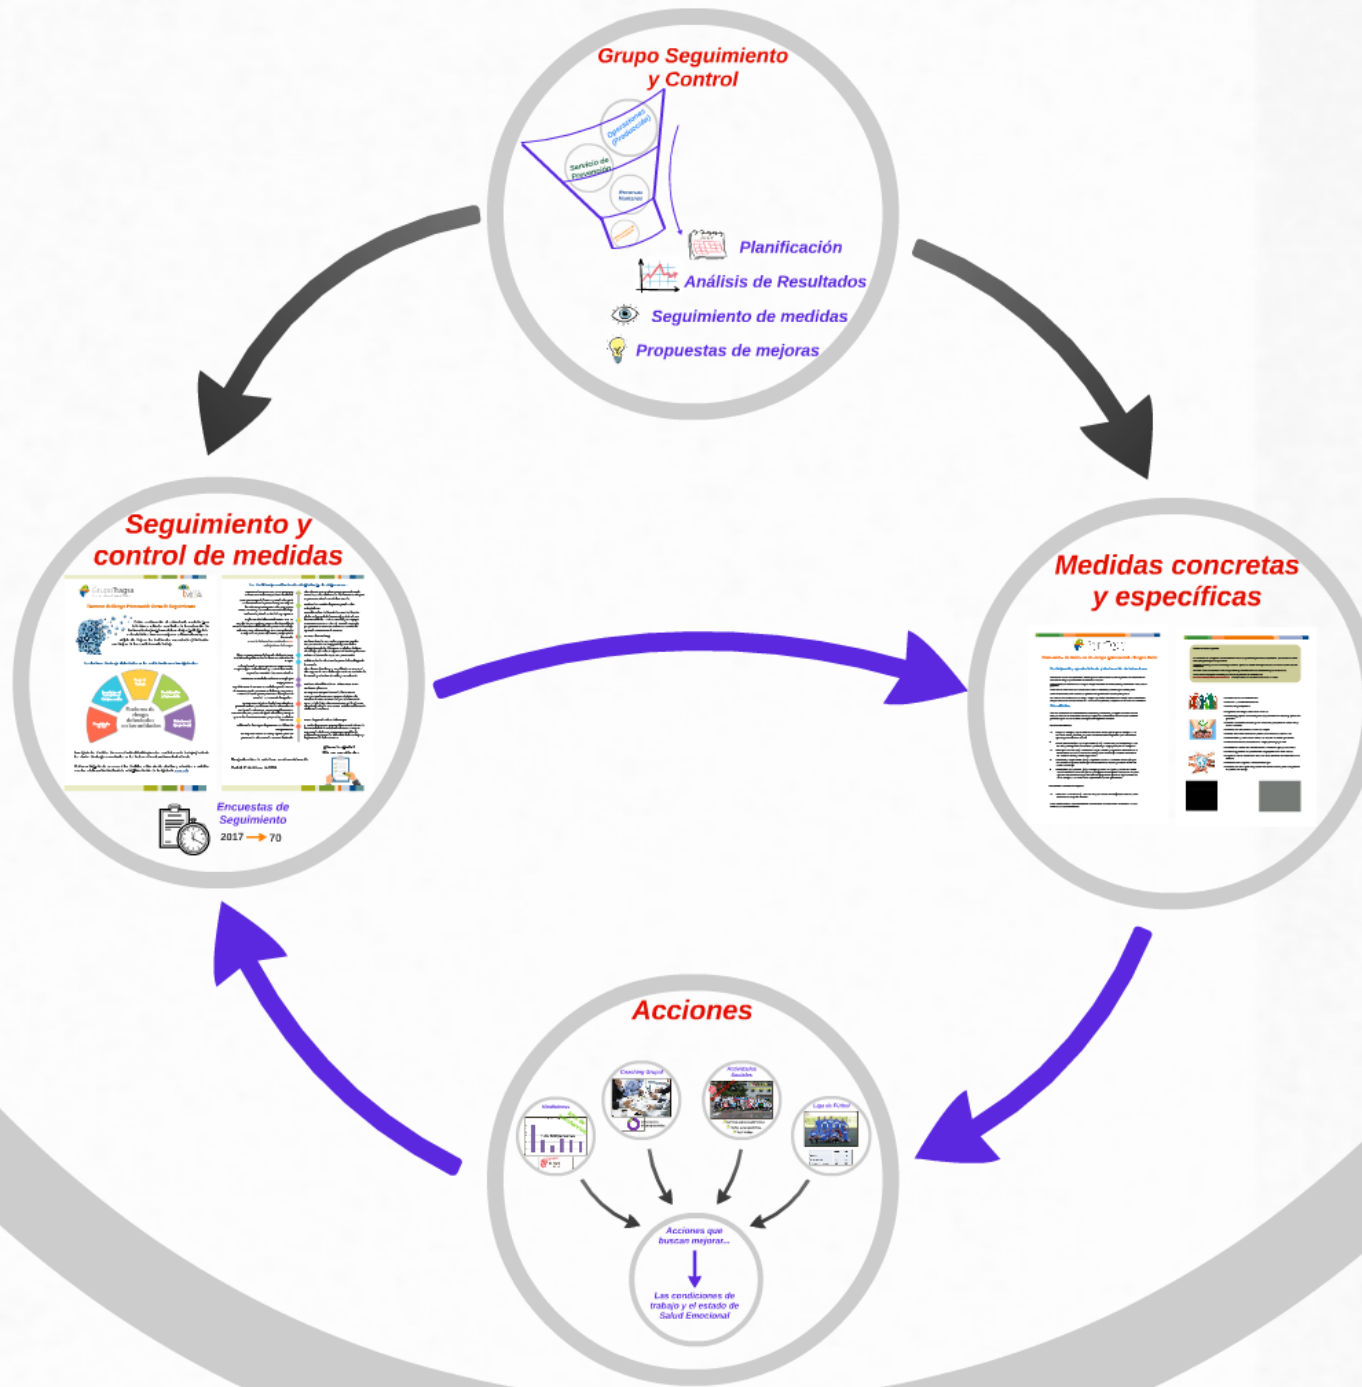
Grupo Seguimiento y Control

Operaciones (Producción)

Servicio de Prevención

Recursos Humanos

Planificación

Análisis de Resultados

Seguimiento de medidas

Propuestas de mejoras

Seguimiento y control de medidas

Encuestas de Seguimiento

2017 → 70

Medidas concretas y específicas

Acciones

Coaching Grupal

Actividades Sociales

Liga de Fútbol

Acciones que buscan mejorar...

Las condiciones de trabajo y el estado de Salud Emocional